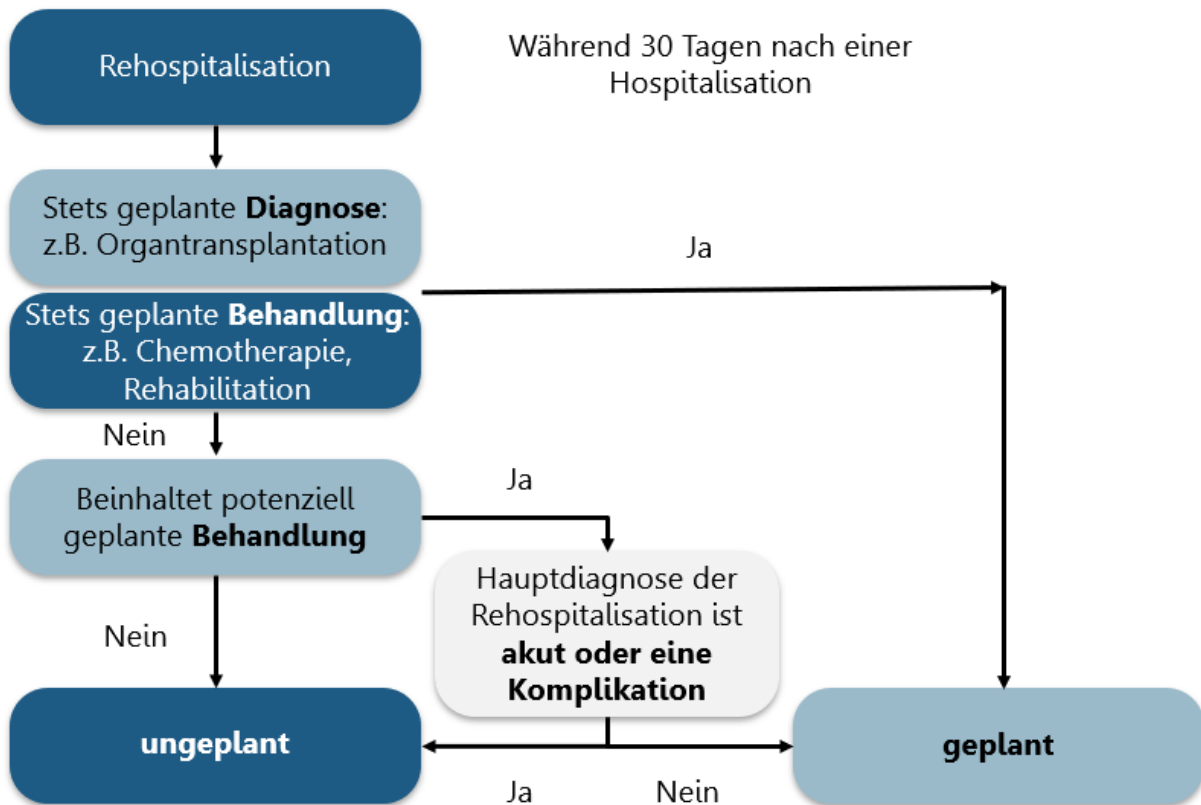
Rehospitalisation

Während 30 Tagen nach einer Hospitalisation

Stets geplante **Diagnose**: z.B. Organtransplantation

Ja

Stets geplante **Behandlung**: z.B. Chemotherapie, Rehabilitation

Nein

Beinhaltet potenziell geplante **Behandlung**

Ja

Hauptdiagnose der Rehospitalisation ist **akut oder eine Komplikation**

Nein

ungeplant

geplant

Ja

Nein